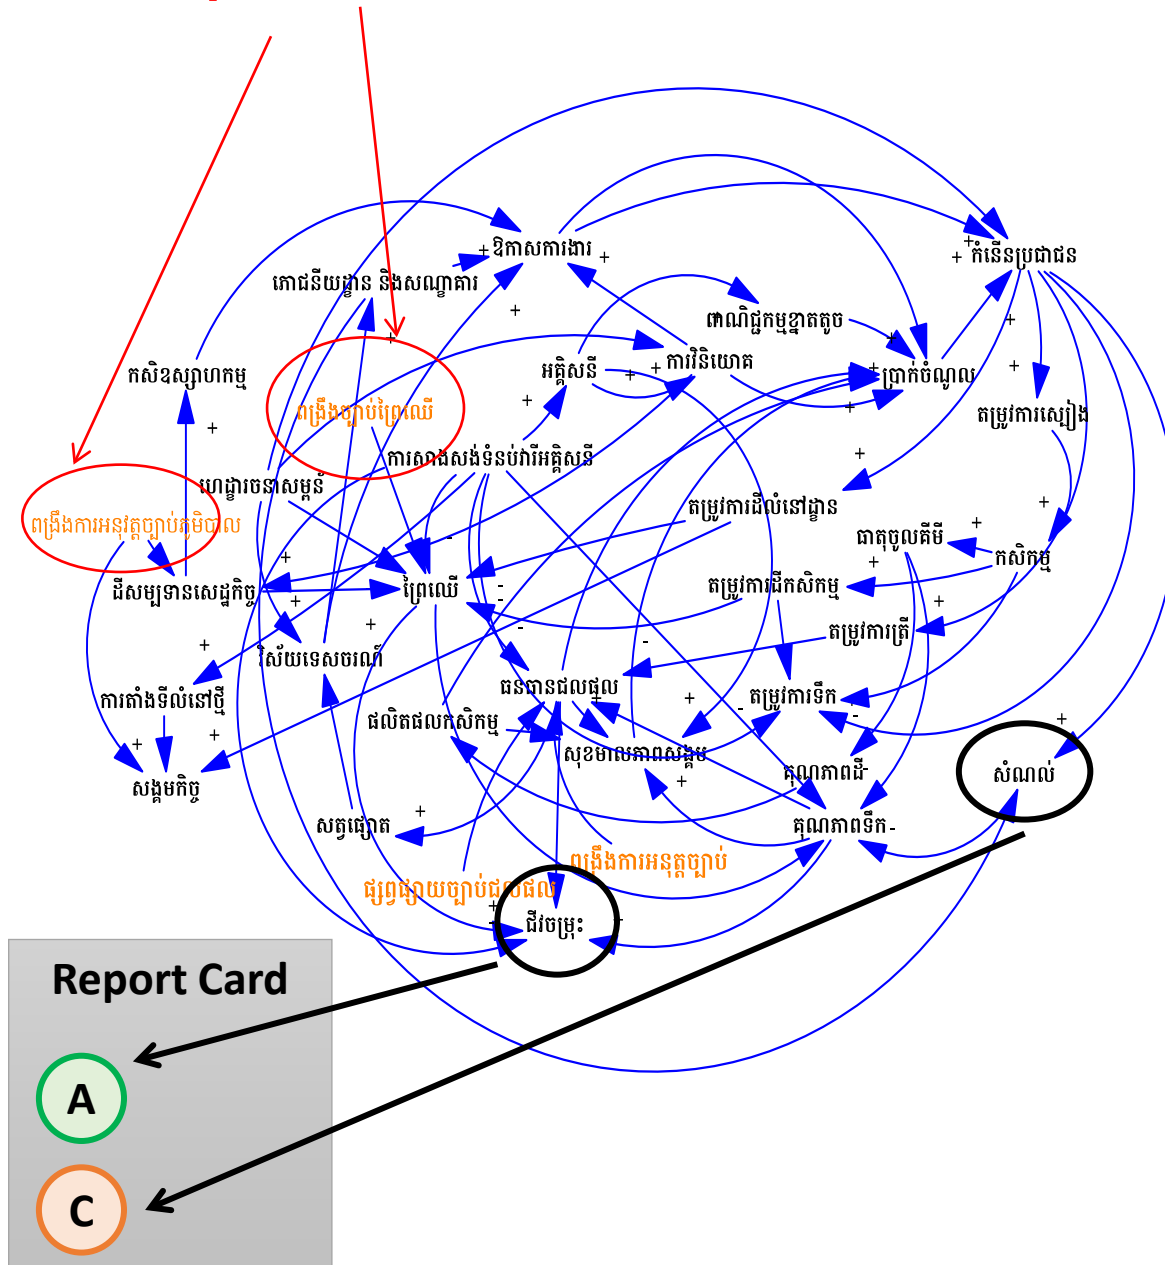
ឱកាសការងារ
កំណើនប្រជាជន
ភោជនីយដ្ឋាន និងសណ្ឋាគារ
ពាណិជ្ជកម្មខ្នាតតូច
កសិឧស្សាហកម្ម
ពង្រឹងច្បាប់ព្រៃឈើ
អគ្គិសនី
ការវិនិយោគ
ប្រាក់ចំណូល
តម្រូវការស្បៀង
ការសាងសង់ទំនប់វារីអគ្គិសនី
ហេដ្ឋារចនាសម្ព័ន្ធ
ពង្រឹងការអនុវត្តច្បាប់ភូមិបាល
តម្រូវការដីលំនៅដ្ឋាន
ជាតុចូលដីមី
កសិកម្ម
ដីសម្បទានសេដ្ឋកិច្ច
ព្រៃឈើ
តម្រូវការដីកសិកម្ម
តម្រូវការត្រី
វិស័យទេសចរណ៍
ធនធានជលផល
តម្រូវការទឹក
ការតាំងទីលំនៅថ្មី
ផលិតផលកសិកម្ម
សុខុមាលភាពសង្គម
គុណភាពដី
សង្គមកិច្ច
សំណល់
សត្វផ្សោត
គុណភាពទឹក
ពង្រឹងការអនុវត្តច្បាប់
ផ្សព្វផ្សាយច្បាប់ជលផល
ជីវចម្រុះ
Report Card
A
C